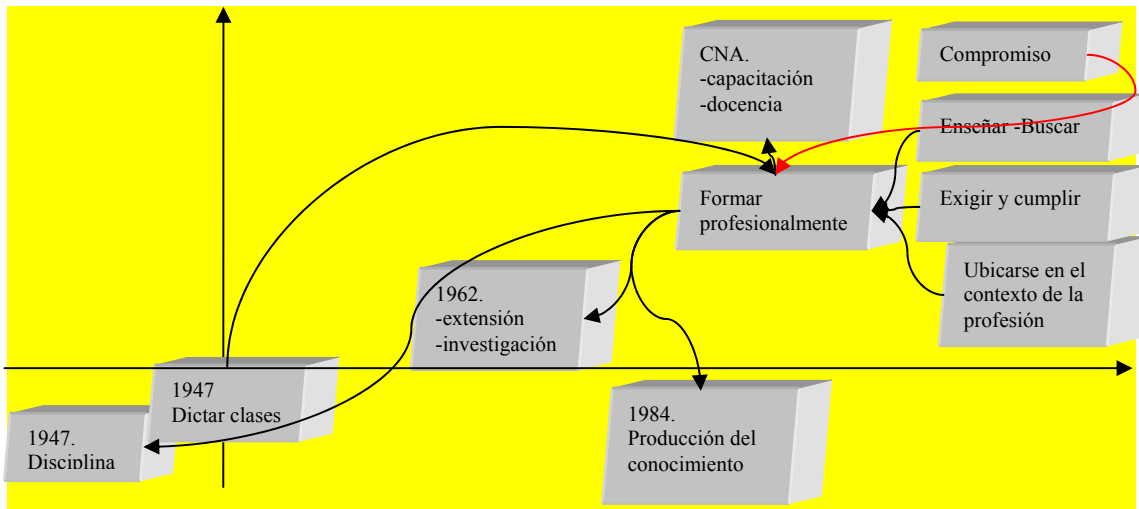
CNA.
-capacitación
-docencia

Compromiso

Enseñar -Buscar

Formar profesionalmente

Exigir y cumplir

Ubicarse en el contexto de la profesión

1962.
-extensión
-investigación

1947
Dictar clases

1947.
Disciplina

1984.
Producción del conocimiento